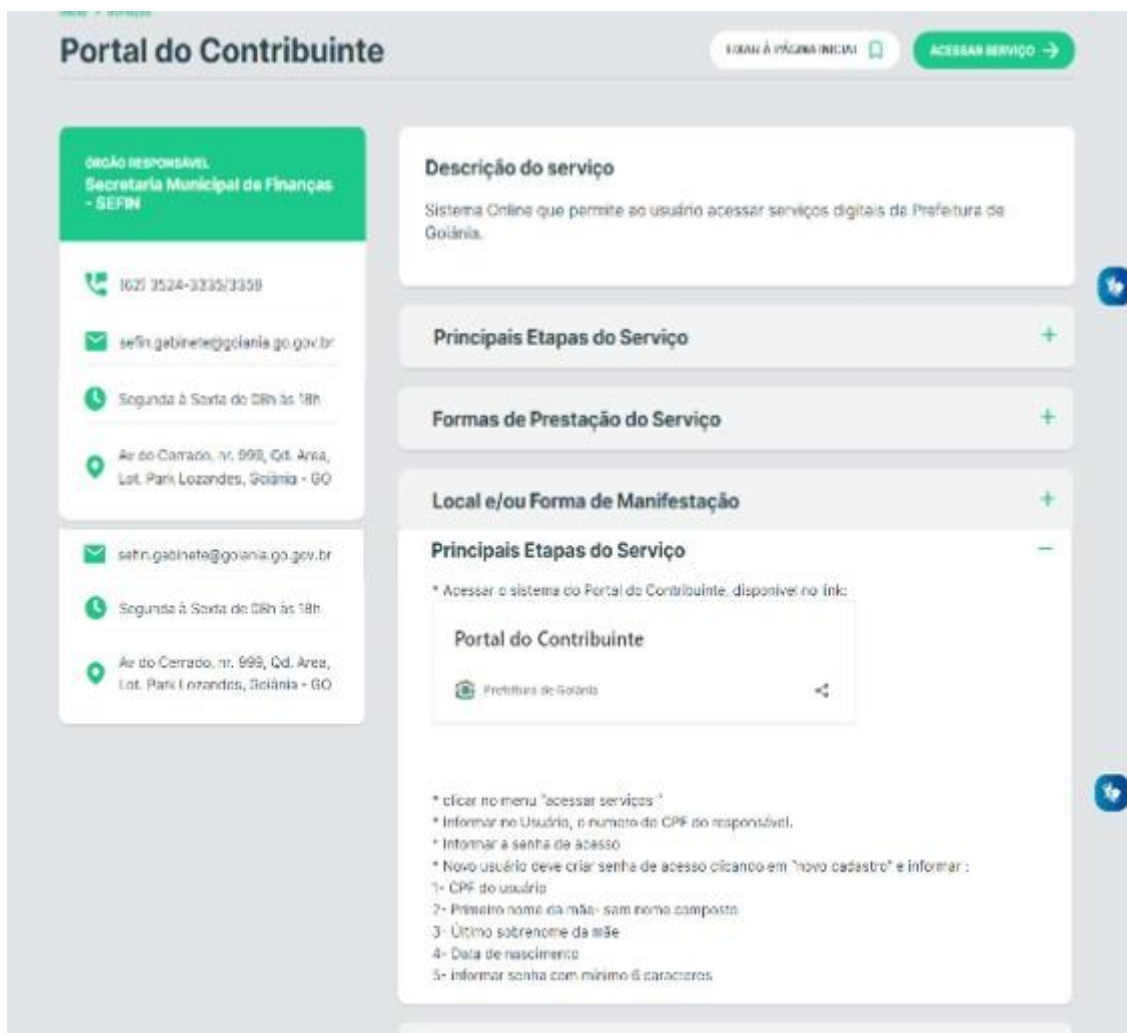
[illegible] > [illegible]

Portal do Contribuinte

FIXAR À PÁGINA INICIAL

ACESSAR SERVIÇO →

ÓRGÃO RESPONSÁVEL
Secretaria Municipal de Finanças - SEFIN

(62) 3524-3335/3359

sefin.gabinete@goiania.go.gov.br

Segunda à Sexta de 08h às 18h

Av do Cerrado, nr. 999, Qd. Area, Lot. Park Lozandes, Goiânia - GO

sefin.gabinete@goiania.go.gov.br

Segunda à Sexta de 08h às 18h

Av do Cerrado, nr. 999, Qd. Area, Lot. Park Lozandes, Goiânia - GO

Descrição do serviço

Sistema Online que permite ao usuário acessar serviços digitais da Prefeitura de Goiânia.

Principais Etapas do Serviço +

Formas de Prestação do Serviço +

Local e/ou Forma de Manifestação +

Principais Etapas do Serviço −

* Acessar o sistema do Portal do Contribuinte, disponível no link:

Portal do Contribuinte

Prefeitura de Goiânia

* clicar no menu "acessar serviços "
* Informar no Usuário, o numero do CPF do responsável.
* Informar a senha de acesso
* Novo usuário deve criar senha de acesso clicando em "novo cadastro" e informar :
1- CPF do usuário
2- Primeiro nome da mãe- sem nome composto
3- Último sobrenome da mãe
4- Data de nascimento
5- informar senha com mínimo 6 caracteres